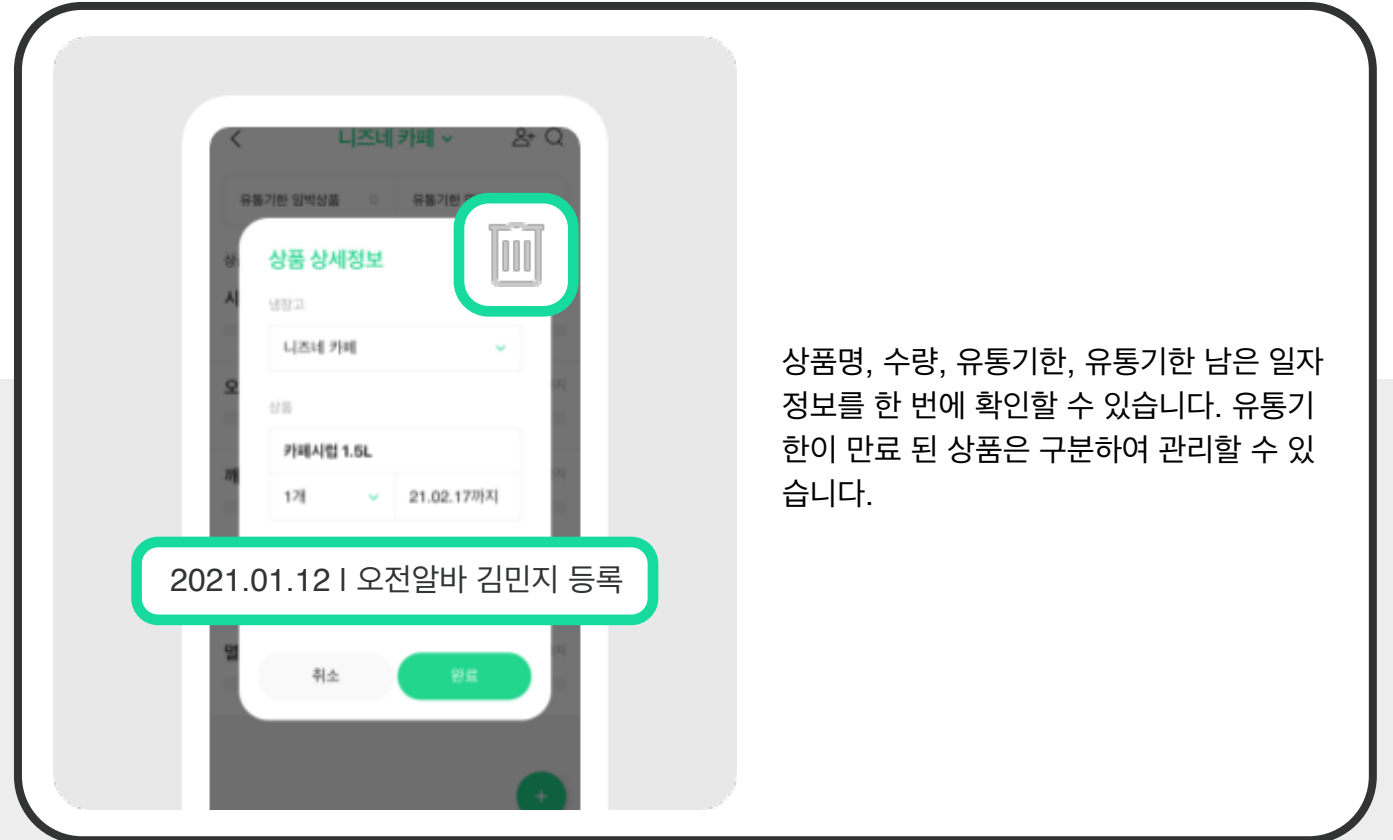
니즈네 카페

유통기한 임박상품 0 유통기한 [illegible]

상품 상세정보

냉장고

니즈네 카페

상품

카페시럽 1.5L

1개

21.02.17까지

2021.01.12 l 오전알바 김민지 등록

취소

완료

상품명, 수량, 유통기한, 유통기한 남은 일자 정보를 한 번에 확인할 수 있습니다. 유통기한이 만료 된 상품은 구분하여 관리할 수 있습니다.